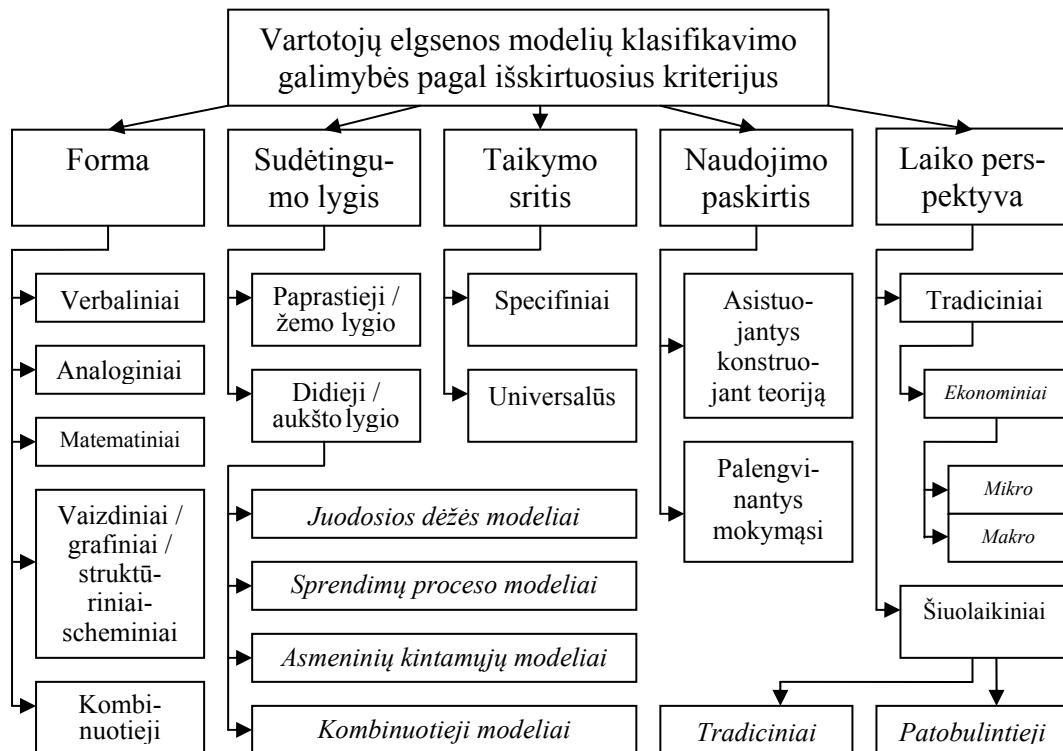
Vartotojų elgsenos modelių klasifikavimo galimybės pagal išskirtuosius kriterijus

Forma

Sudėtingumo lygis

Taikymo sritis

Naudojimo paskirtis

Laiko perspektyva

Verbaliniai

Analoginiai

Matematiniai

Vaizdiniai / grafiniai / struktūriniai-scheminiai

Kombinuotieji

Paprastieji / žemo lygio

Didieji / aukšto lygio

Juodosios dėžės modeliai

Sprendimų proceso modeliai

Asmeninių kintamųjų modeliai

Kombinuotieji modeliai

Specifiniai

Universalūs

Asistuojantys konstruojant teoriją

Palengvinantys mokymąsi

Tradiciniai

Ekonominiai

Mikro

Makro

Šiuolaikiniai

Tradiciniai

Patobulintieji